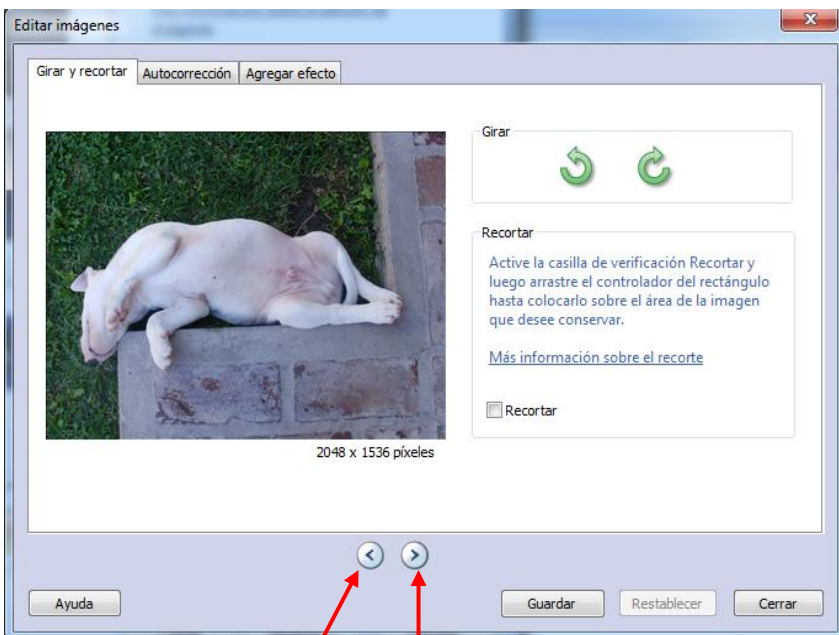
Editar imágenes

Girar y recortar | Autocorrección | Agregar efecto

Girar

Recortar

Active la casilla de verificación Recortar y luego arrastre el controlador del rectángulo hasta colocarlo sobre el área de la imagen que desee conservar.

Más información sobre el recorte

Recortar

2048 x 1536 píxeles

Ayuda

Guardar

Restablecer

Cerrar